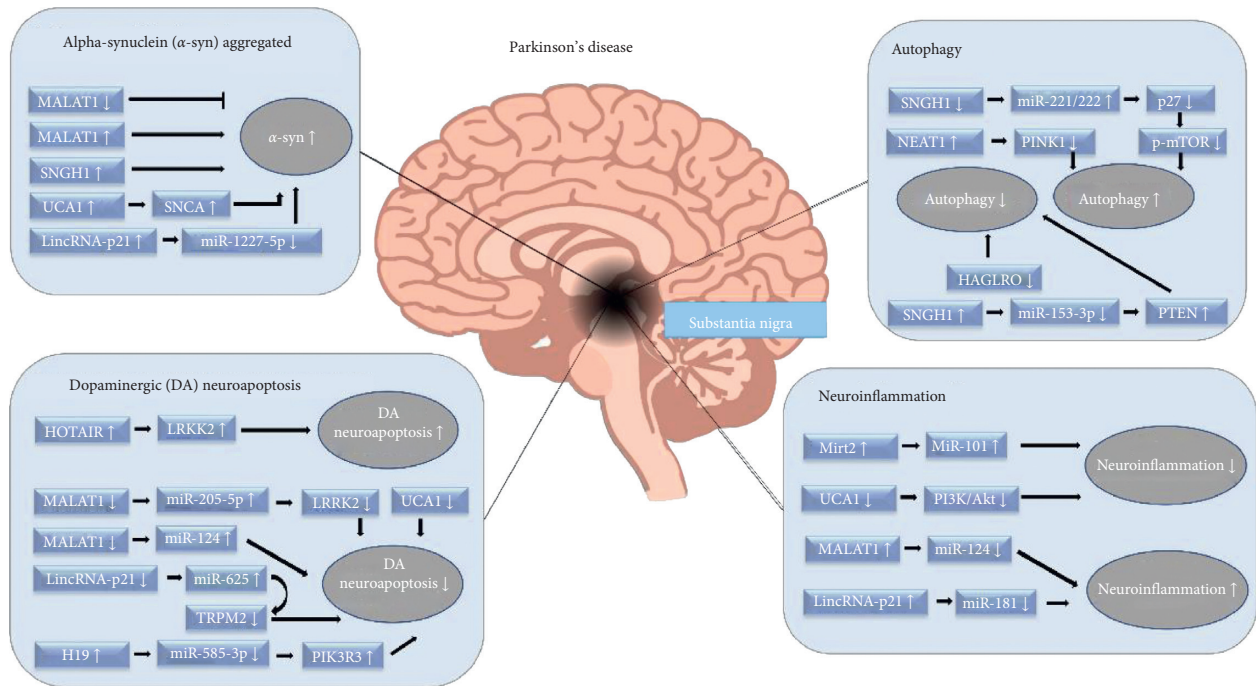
Parkinson's disease

Alpha-synuclein ($\alpha$-syn) aggregated

MALAT1 ↓

MALAT1 ↑

SNGH1 ↑

UCA1 ↑

SNCA ↑

LincRNA-p21 ↑

miR-1227-5p ↓

$\alpha$-syn ↑

Autophagy

SNGH1 ↓

miR-221/222 ↑

p27 ↓

NEAT1 ↑

PINK1 ↓

p-mTOR ↓

Autophagy ↓

Autophagy ↑

HAGLRO ↓

SNGH1 ↑

miR-153-3p ↓

PTEN ↑

Substantia nigra

Dopaminergic (DA) neuroapoptosis

HOTAIR ↑

LRKK2 ↑

DA neuroapoptosis ↑

MALAT1 ↓

miR-205-5p ↑

LRRK2 ↓

UCA1 ↓

MALAT1 ↓

miR-124 ↑

DA neuroapoptosis ↓

LincRNA-p21 ↓

miR-625 ↑

TRPM2 ↓

H19 ↑

miR-585-3p ↓

PIK3R3 ↑

Neuroinflammation

Mirt2 ↑

MiR-101 ↑

Neuroinflammation ↓

UCA1 ↓

PI3K/Akt ↓

MALAT1 ↑

miR-124 ↓

Neuroinflammation ↑

LincRNA-p21 ↑

miR-181 ↓